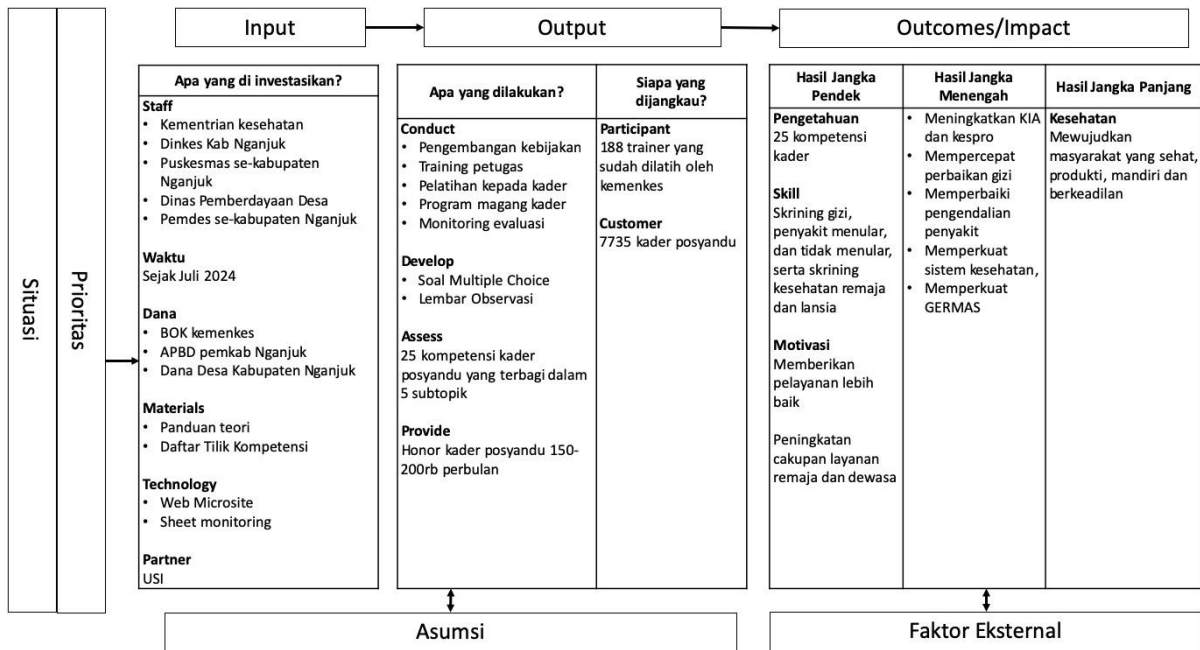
Situasi

Prioritas

Input

Output

Outcomes/Impact

**Apa yang di investasikan?**

**Staff**
- Kementrian kesehatan
- Dinkes Kab Nganjuk
- Puskesmas se-kabupaten Nganjuk
- Dinas Pemberdayaan Desa
- Pemdes se-kabupaten Nganjuk

**Waktu**
Sejak Juli 2024

**Dana**
- BOK kemenkes
- APBD pemkab Nganjuk
- Dana Desa Kabupaten Nganjuk

**Materials**
- Panduan teori
- Daftar Tilik Kompetensi

**Technology**
- Web Microsite
- Sheet monitoring

**Partner**
USI

**Apa yang dilakukan?**

**Conduct**
- Pengembangan kebijakan
- Training petugas
- Pelatihan kepada kader
- Program magang kader
- Monitoring evaluasi

**Develop**
- Soal Multiple Choice
- Lembar Observasi

**Assess**
25 kompetensi kader posyandu yang terbagi dalam 5 subtopik

**Provide**
Honor kader posyandu 150-200rb perbulan

**Siapa yang dijangkau?**

**Participant**
188 trainer yang sudah dilatih oleh kemenkes

**Customer**
7735 kader posyandu

**Hasil Jangka Pendek**

**Pengetahuan**
25 kompetensi kader

**Skill**
Skrining gizi, penyakit menular, dan tidak menular, serta skrining kesehatan remaja dan lansia

**Motivasi**
Memberikan pelayanan lebih baik

Peningkatan cakupan layanan remaja dan dewasa

**Hasil Jangka Menengah**
- Meningkatkan KIA dan kespro
- Mempercepat perbaikan gizi
- Memperbaiki pengendalian penyakit
- Memperkuat sistem kesehatan,
- Memperkuat GERMAS

**Hasil Jangka Panjang**

**Kesehatan**
Mewujudkan masyarakat yang sehat, produkti, mandiri dan berkeadilan

Asumsi

Faktor Eksternal